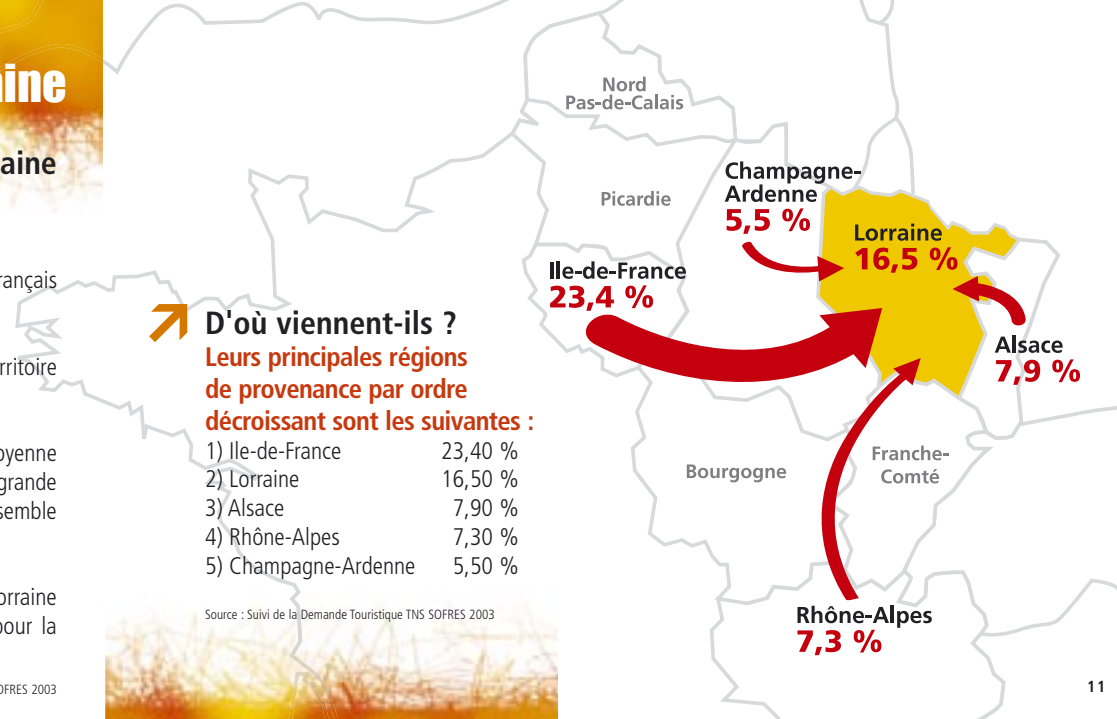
aine

aine

rançais

rritoire

oyenne
grande
semble

orraine
pour la

OFRES 2003

D'où viennent-ils ?

Leurs principales régions de provenance par ordre décroissant sont les suivantes :

| | |
|---|---|
| 1) Ile-de-France | 23,40 % |
| 2) Lorraine | 16,50 % |
| 3) Alsace | 7,90 % |
| 4) Rhône-Alpes | 7,30 % |
| 5) Champagne-Ardenne | 5,50 % |

Source : Suivi de la Demande Touristique TNS SOFRES 2003

Nord
Pas-de-Calais

Picardie

Champagne-
Ardenne
5,5 %

Lorraine
16,5 %

Ile-de-France
23,4 %

Alsace
7,9 %

Bourgogne

Franche-
Comté

Rhône-Alpes
7,3 %

11